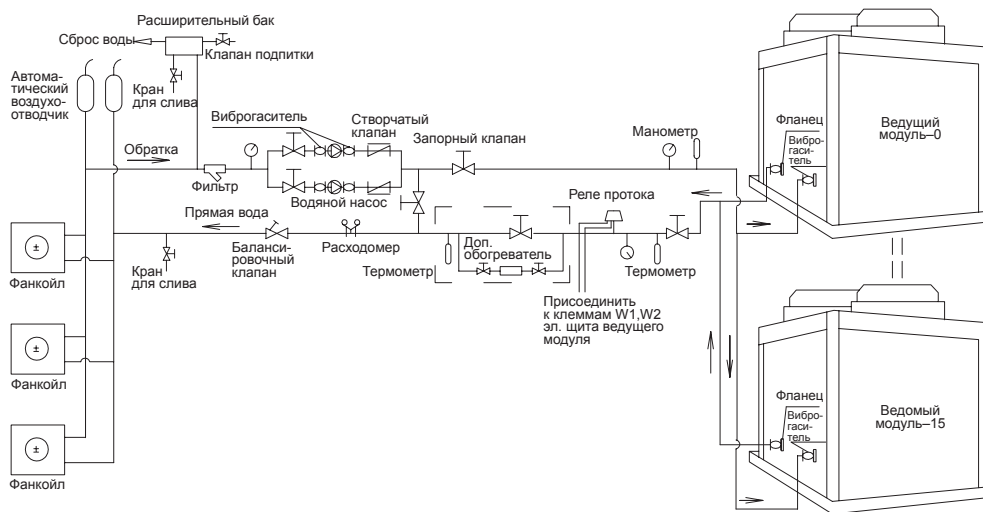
Расширительный бак

Сброс воды

Клапан подпитки

Автоматический воздухоотводчик

Кран для слива

Виброгаситель

Створчатый клапан

Запорный клапан

Манометр

Фланец

Виброгаситель

Ведущий модуль–0

Обратка

Фильтр

Водяной насос

Реле протока

Прямая вода

Балансировочный клапан

Расходомер

Доп. обогреватель

Термометр

Термометр

Кран для слива

Присоединить к клеммам W1,W2 эл. щита ведущего модуля

Фанкойл

Фанкойл

Фанкойл

Фланец

Виброгаситель

Ведомый модуль–15